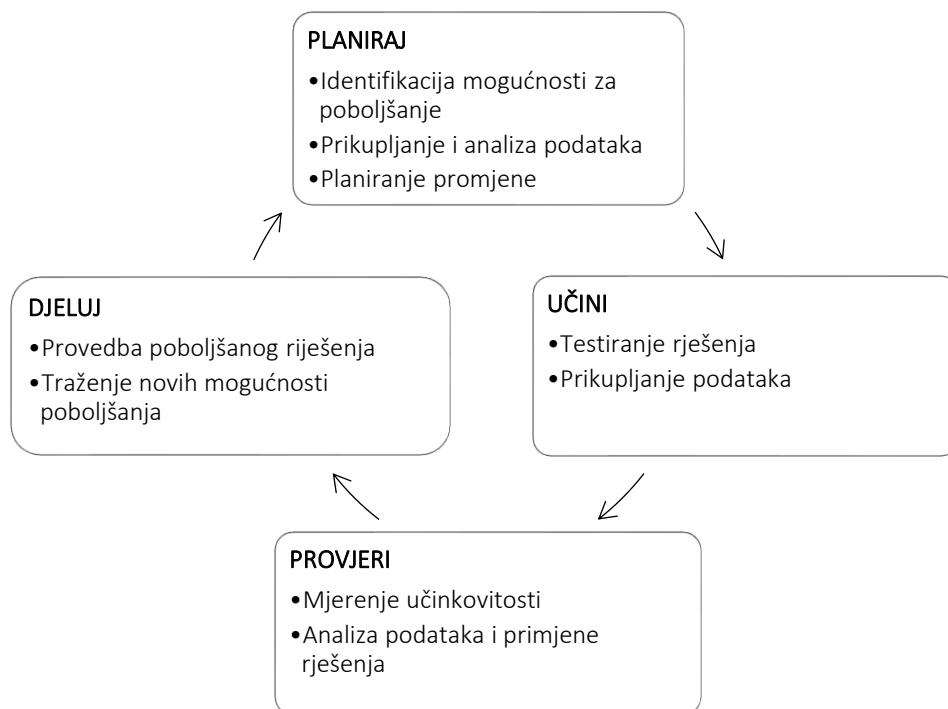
PLANIRAJ
•Identifikacija mogućnosti za poboljšanje
•Prikupljanje i analiza podataka
•Planiranje promjene

UČINI
•Testiranje rješenja
•Prikupljanje podataka

PROVJERI
•Mjerenje učinkovitosti
•Analiza podataka i primjene rješenja

DJELUJ
•Provedba poboljšanog riješenja
•Traženje novih mogućnosti poboljšanja